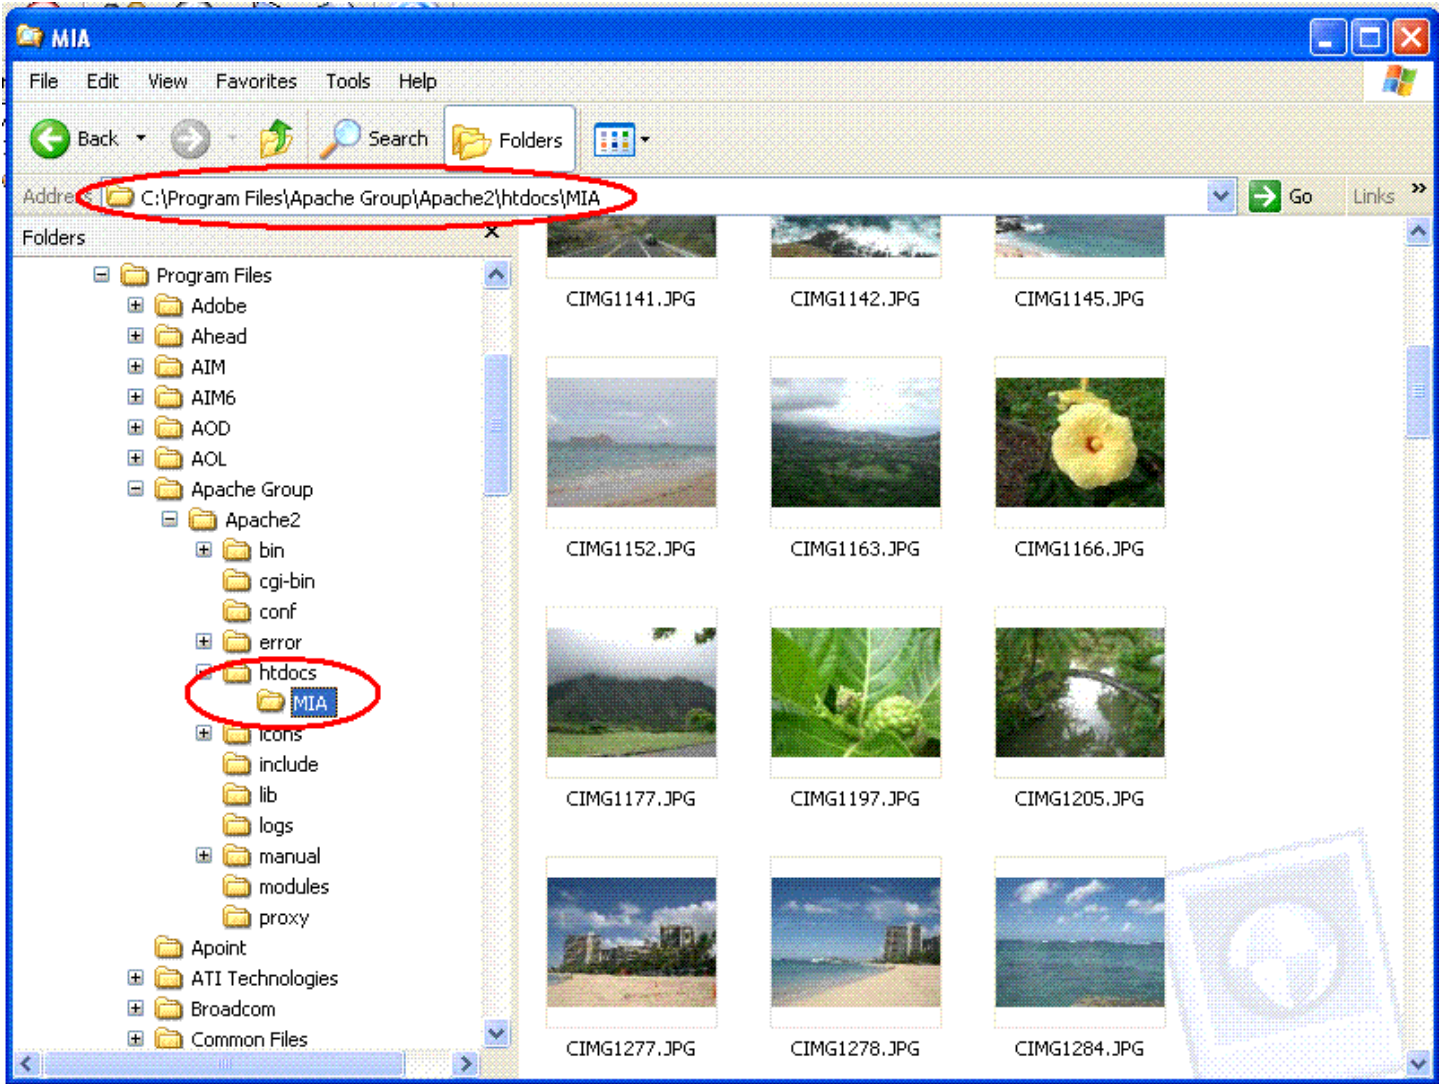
MIA

File Edit View Favorites Tools Help

Back Search Folders

Addre C:\Program Files\Apache Group\Apache2\htdocs\MIA Go Links »

Folders ×

Program Files
Adobe
Ahead
AIM
AIM6
AOD
AOL
Apache Group
Apache2
bin
cgi-bin
conf
error
htdocs
MIA
icons
include
lib
logs
manual
modules
proxy
Apoint
ATI Technologies
Broadcom
Common Files

CIMG1141.JPG
CIMG1142.JPG
CIMG1145.JPG
CIMG1152.JPG
CIMG1163.JPG
CIMG1166.JPG
CIMG1177.JPG
CIMG1197.JPG
CIMG1205.JPG
CIMG1277.JPG
CIMG1278.JPG
CIMG1284.JPG